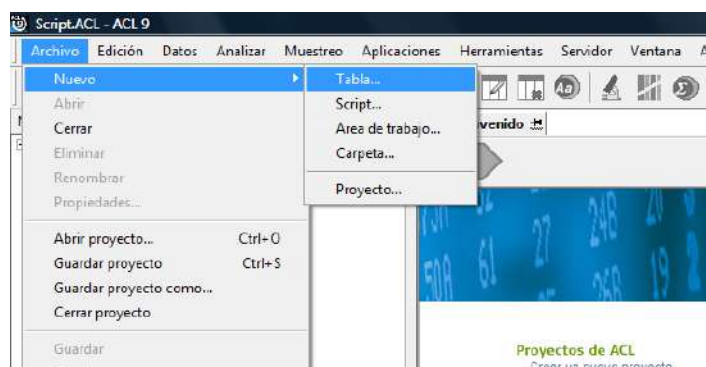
Script.ACL - ACL 9

Archivo Edición Datos Analizar Muestreo Aplicaciones Herramientas Servidor Ventana

Nuevo
Abrir
Cerrar
Eliminar
Renombrar
Propiedades...

Abrir proyecto... Ctrl+O
Guardar proyecto Ctrl+S
Guardar proyecto como...
Cerrar proyecto

Guardar

Tabla...
Script...
Area de trabajo...
Carpeta...

Proyecto...

venido

Proyectos de ACL
Crear un nuevo proyecto